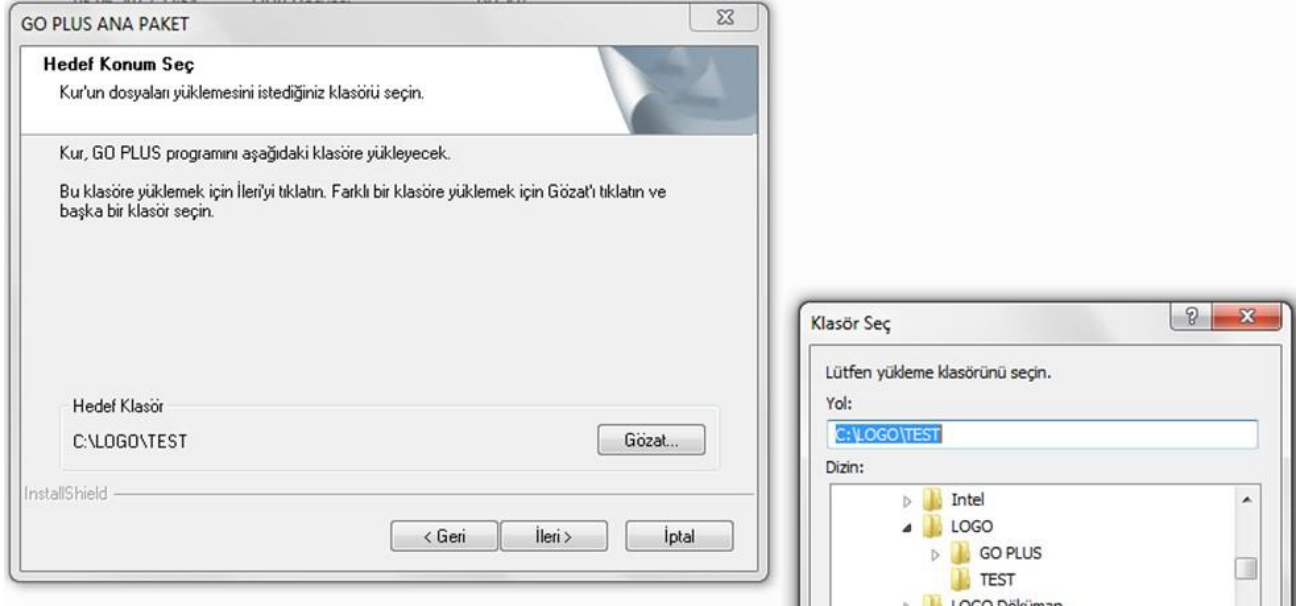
GO PLUS ANA PAKET

Hedef Konum Seç

Kur'un dosyaları yüklemesini istediğiniz klasörü seçin.

Kur, GO PLUS programını aşağıdaki klasöre yükleyecek.

Bu klasöre yüklemek için İleri'yi tıklatın. Farklı bir klasöre yüklemek için Gözat'ı tıklatın ve başka bir klasör seçin.

Hedef Klasör

C:\LOGO\TEST

Gözat...

InstallShield

< Geri

İleri >

İptal

Klasör Seç

Lütfen yükleme klasörünü seçin.

Yol:

C:\LOGO\TEST

Dizin:

Intel

LOGO

GO PLUS

TEST

LOGO Döküman